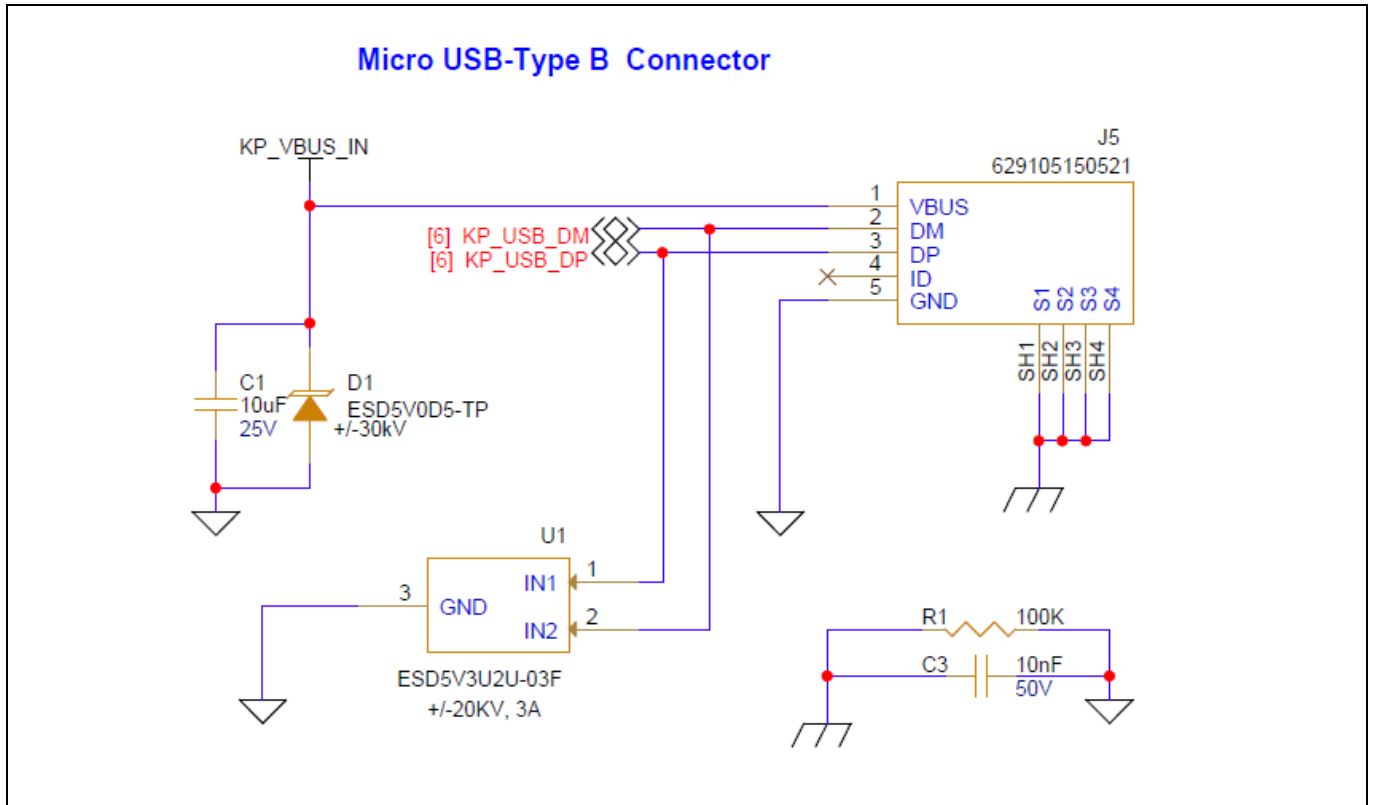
Micro USB-Type B Connector

KP_VBUS_IN

J5
629105150521

1 VBUS
2 DM
3 DP
4 ID
5 GND

S1 S2 S3 S4

SH1 SH2 SH3 SH4

[6] KP_USB_DM
[6] KP_USB_DP

C1
10uF
25V

D1
ESD5V0D5-TP
+/-30kV

U1
3 GND
IN1 1
IN2 2
ESD5V3U2U-03F
+/-20KV, 3A

R1 100K
C3 10nF
50V